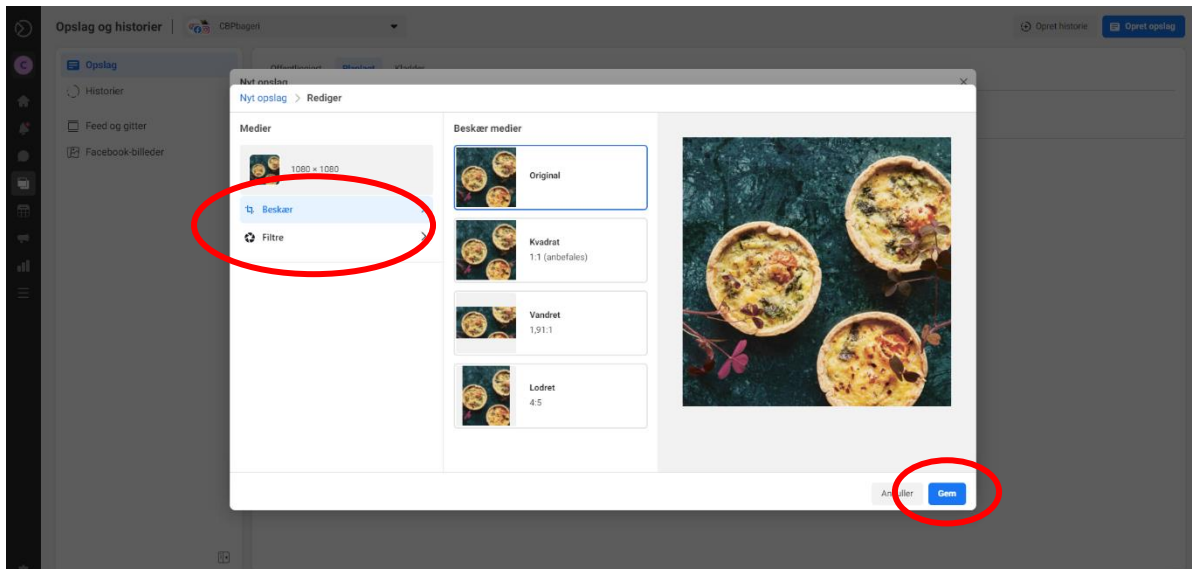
Opslag og historier | CBPbageri

Opret historie
Opret opslag

Opslag
Historier
Feed og gitter
Facebook-billeder

Offentliggjort Planlagt Kladder

Nyt opslag
Nyt opslag > Rediger

Medier
1080 × 1080
Beskær
Filtre

Beskær medier
Original
Kvadrat
1:1 (anbefales)
Vandret
1,91:1
Lodret
4:5

Annuller
Gem